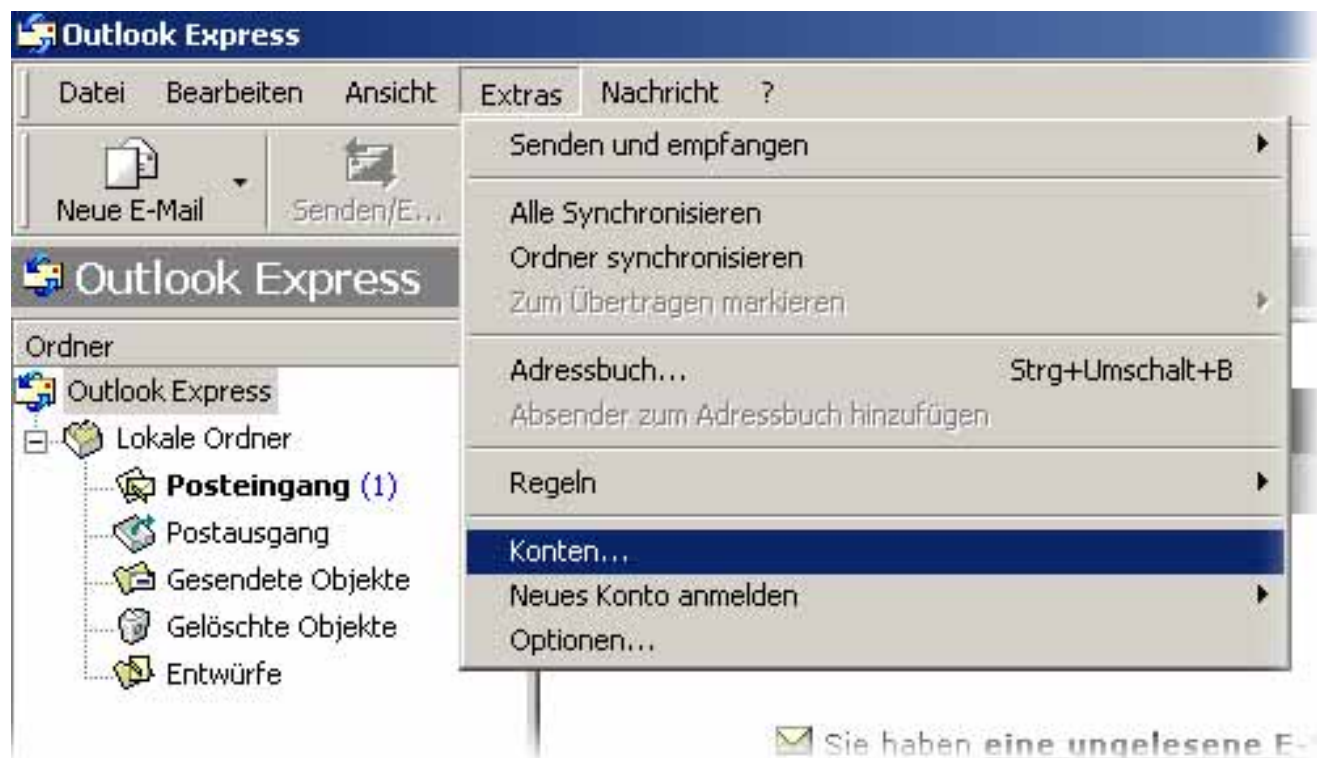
Outlook Express

Datei Bearbeiten Ansicht Extras Nachricht ?

Neue E-Mail Senden/E...

Outlook Express

Ordner

Outlook Express
Lokale Ordner
Posteingang (1)
Postausgang
Gesendete Objekte
Gelöschte Objekte
Entwürfe

Senden und empfangen
Alle Synchronisieren
Ordner synchronisieren
Zum Übertragen markieren
Adressbuch... Strg+Umschalt+B
Absender zum Adressbuch hinzufügen
Regeln
Konten...
Neues Konto anmelden
Optionen...

Sie haben eine ungelesene E-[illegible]